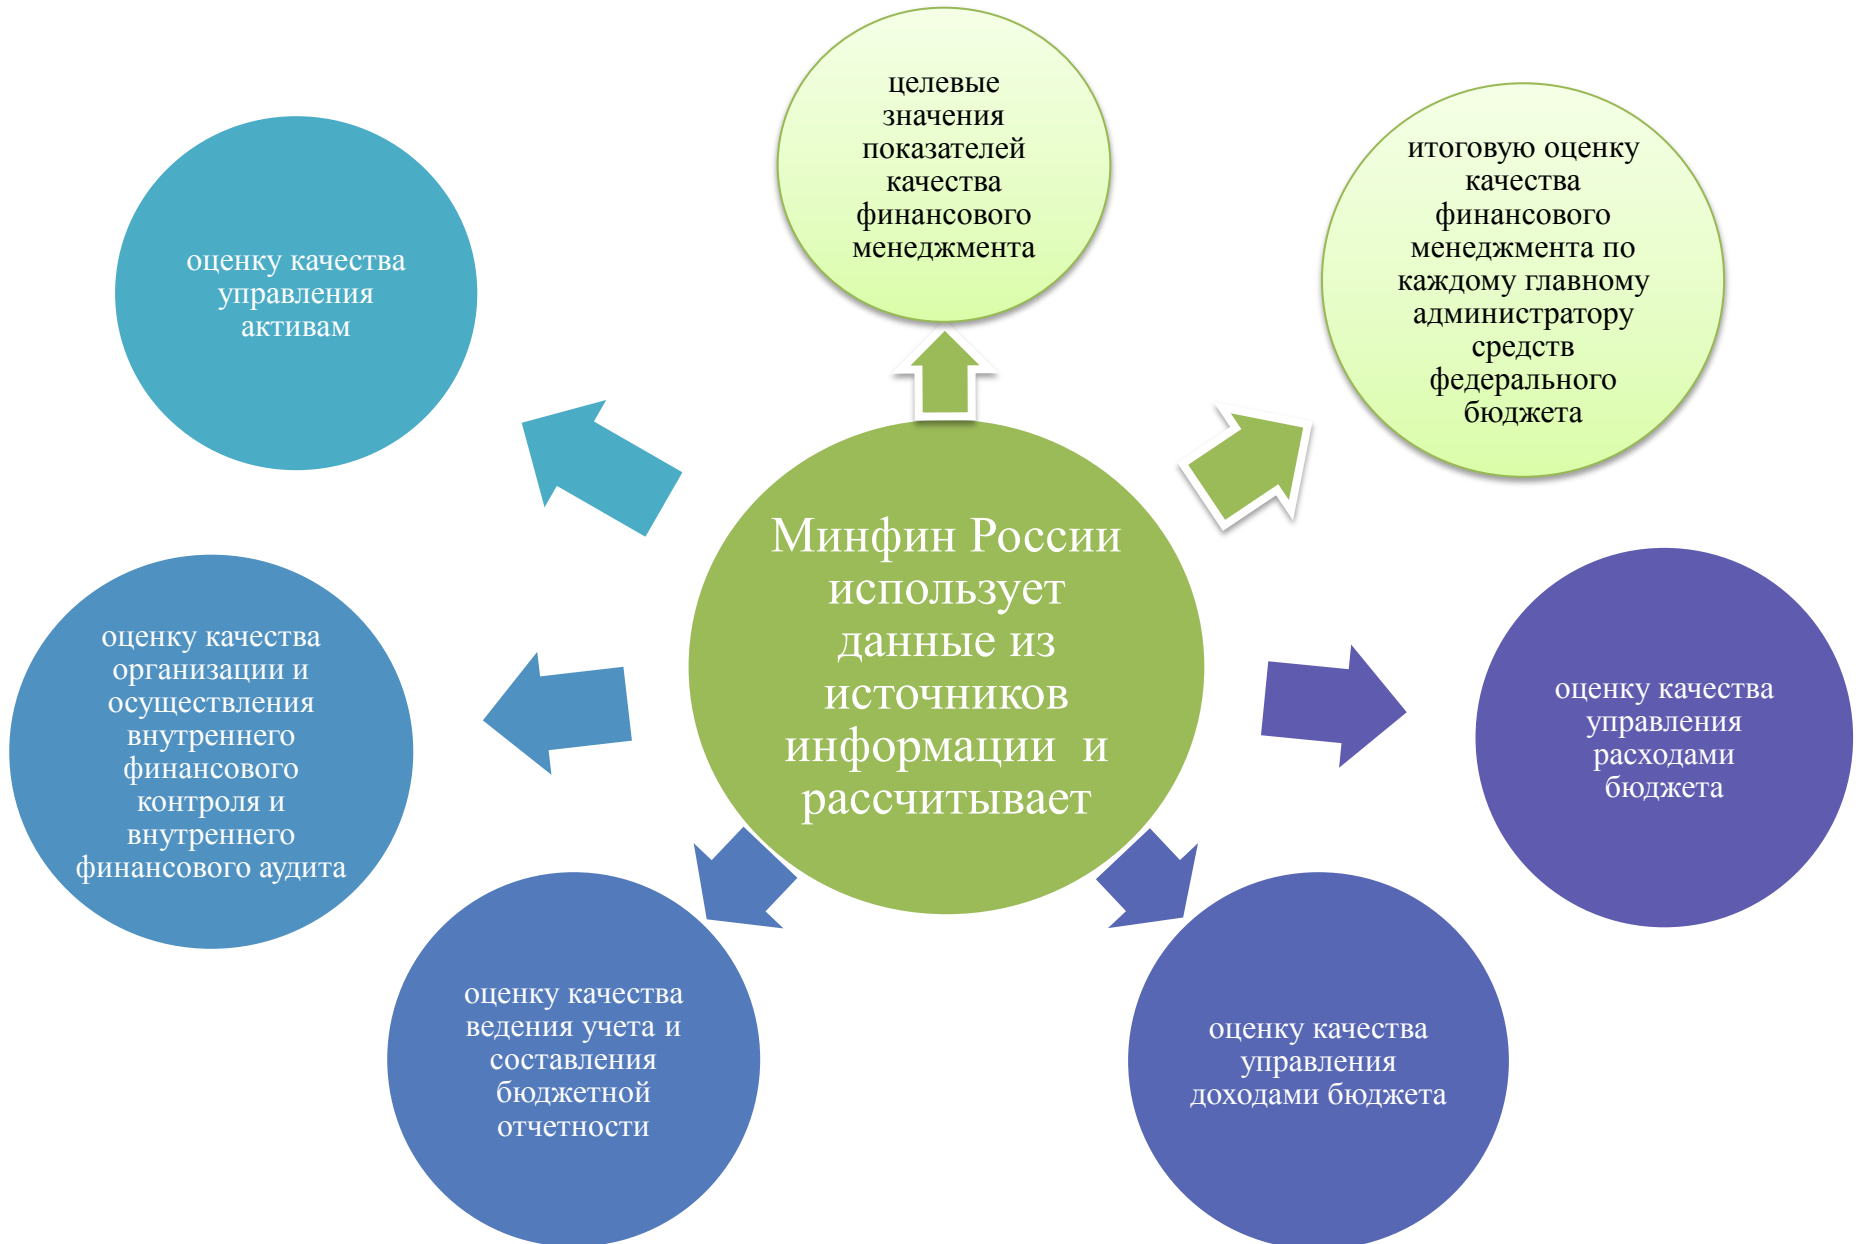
Минфин России использует данные из источников информации и рассчитывает

целевые значения показателей качества финансового менеджмента

итоговую оценку качества финансового менеджмента по каждому главному администратору средств федерального бюджета

оценку качества управления расходами бюджета

оценку качества управления доходами бюджета

оценку качества ведения учета и составления бюджетной отчетности

оценку качества организации и осуществления внутреннего финансового контроля и внутреннего финансового аудита

оценку качества управления активам